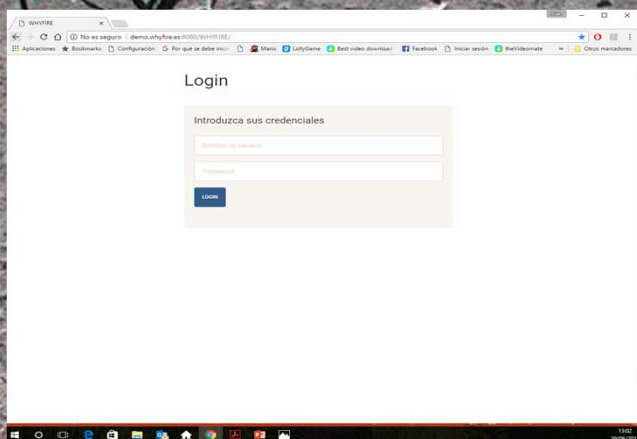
WHYFIRE

No es seguro | demo.whyfire.es:8080/WHYFIRE/

Aplicaciones Bookmarks Configuración Por qué se debe inscr Mario LollyGame Best video download Facebook Iniciar sesión theVideomate » Otros marcadores

Login

Introduzca sus credenciales

Nombre de Usuario

Password

LOGIN

13:02
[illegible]